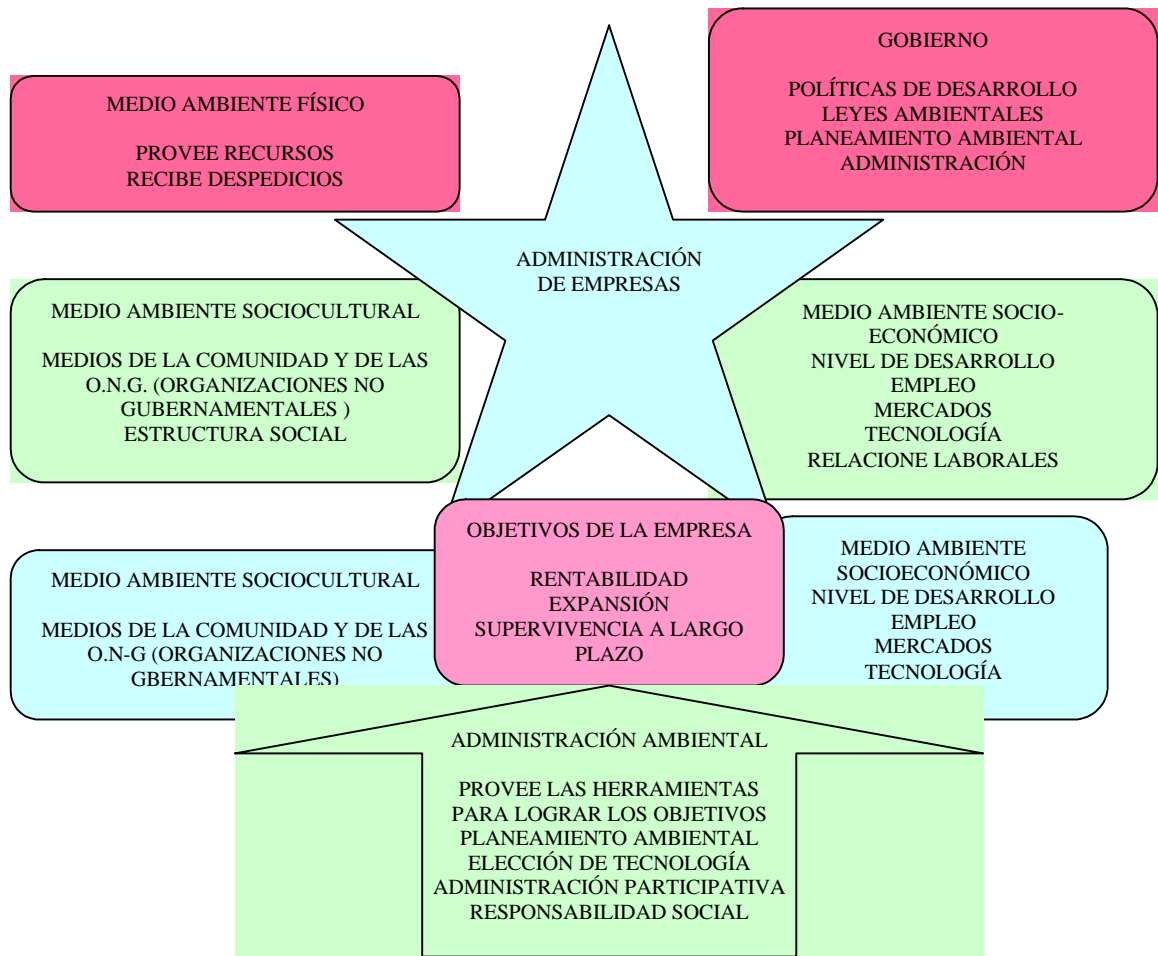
MEDIO AMBIENTE FÍSICO

PROVEE RECURSOS
RECIBE DESPEDICIOS

GOBIERNO

POLÍTICAS DE DESARROLLO
LEYES AMBIENTALES
PLANEAMIENTO AMBIENTAL
ADMINISTRACIÓN

ADMINISTRACIÓN
DE EMPRESAS

MEDIO AMBIENTE SOCIOCULTURAL

MEDIOS DE LA COMUNIDAD Y DE LAS O.N.G. (ORGANIZACIONES NO GUBERNAMENTALES )
ESTRUCTURA SOCIAL

MEDIO AMBIENTE SOCIOECONÓMICO
NIVEL DE DESARROLLO
EMPLEO
MERCADOS
TECNOLOGÍA
RELACIONE LABORALES

OBJETIVOS DE LA EMPRESA

RENTABILIDAD
EXPANSIÓN
SUPERVIVENCIA A LARGO PLAZO

MEDIO AMBIENTE SOCIOCULTURAL

MEDIOS DE LA COMUNIDAD Y DE LAS O.N-G (ORGANIZACIONES NO GBERNAMENTALES)

MEDIO AMBIENTE
SOCIOECONÓMICO
NIVEL DE DESARROLLO
EMPLEO
MERCADOS
TECNOLOGÍA

ADMINISTRACIÓN AMBIENTAL

PROVEE LAS HERRAMIENTAS PARA LOGRAR LOS OBJETIVOS
PLANEAMIENTO AMBIENTAL
ELECCIÓN DE TECNOLOGÍA
ADMINISTRACIÓN PARTICIPATIVA
RESPONSABILIDAD SOCIAL